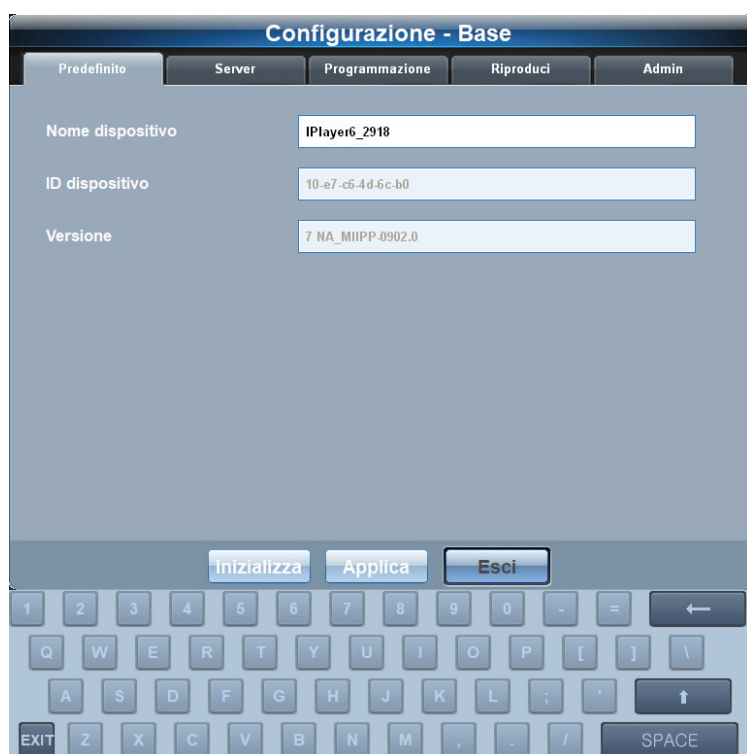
Configurazione - Base

Predefinito | Server | Programmazione | Riproduci | Admin

Nome dispositivo
IPlayer6_2918

ID dispositivo
10-e7-c6-4d-6c-b0

Versione
7 NA_MIIPP-0902.0

Inizializza
Applica
Esci

1 2 3 4 5 6 7 8 9 0 - = ←
Q W E R T Y U I O P [ ] \
A S D F G H J K L ; ' ⬆
EXIT Z X C V B N M , . / SPACE